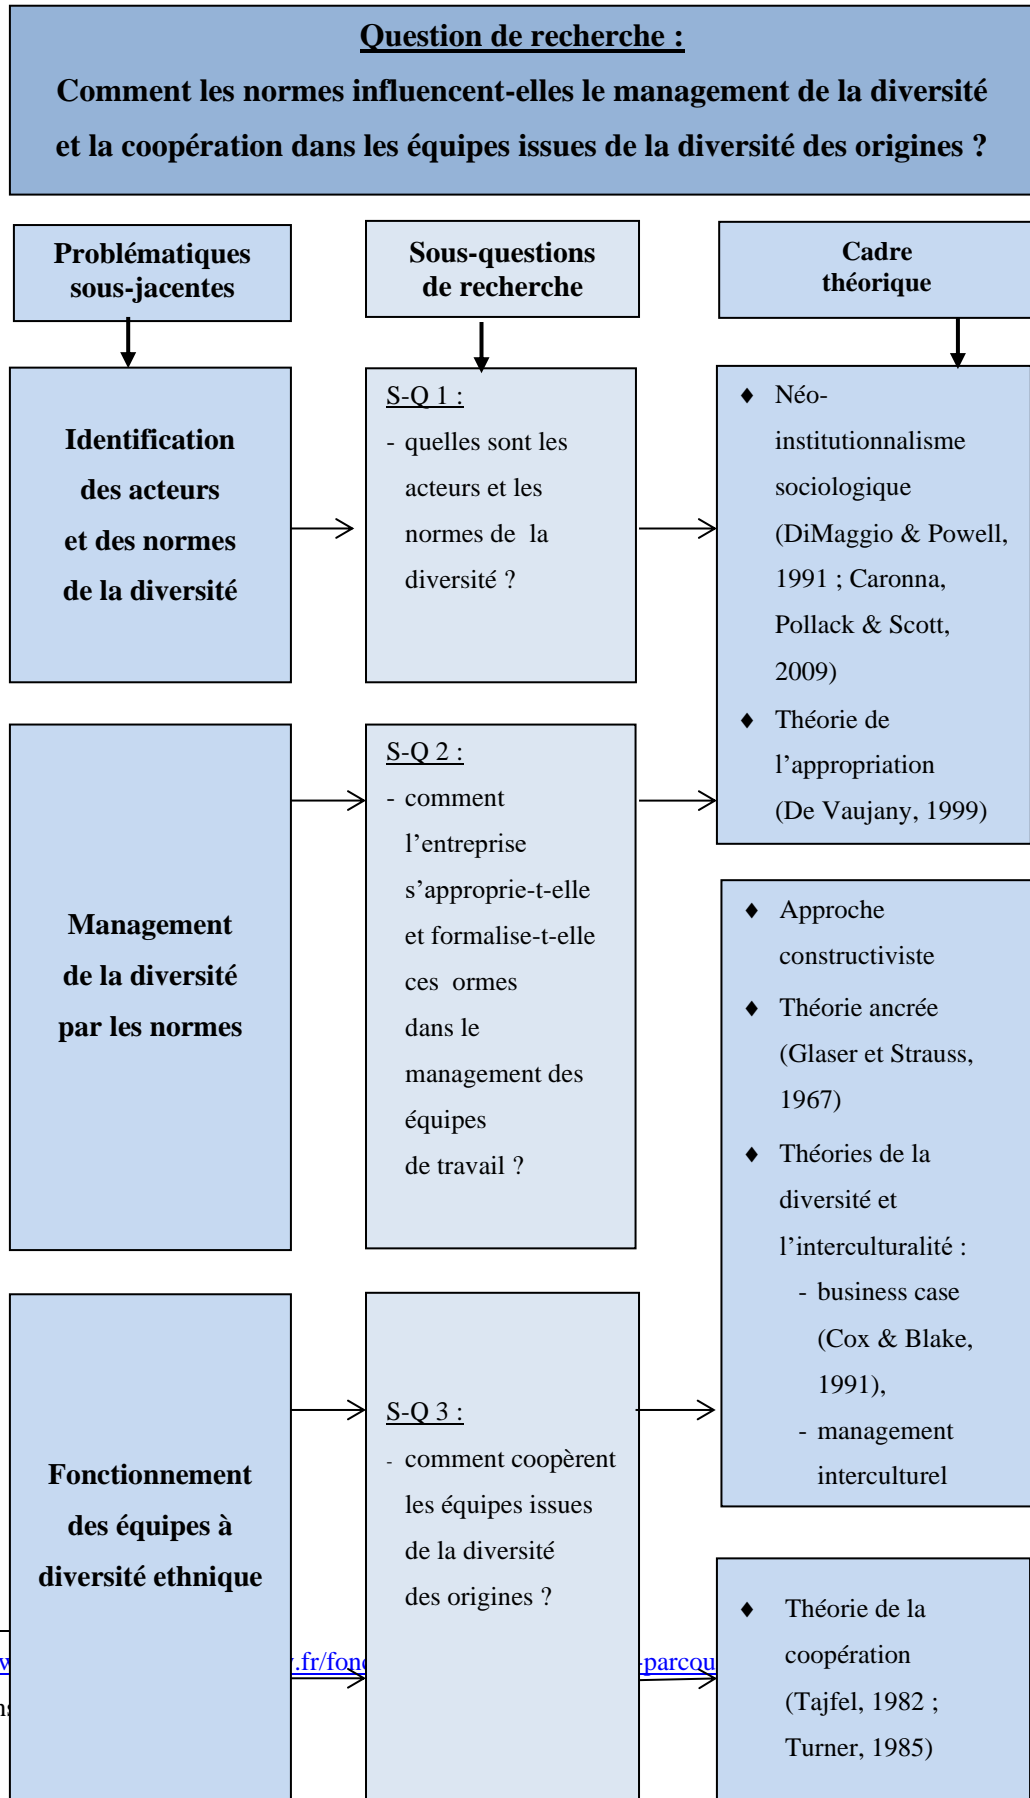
Question de recherche :

Comment les normes influencent-elles le management de la diversité et la coopération dans les équipes issues de la diversité des origines ?

Problématiques sous-jacentes

Sous-questions de recherche

Cadre théorique

Identification des acteurs et des normes de la diversité

S-Q 1 :
- quelles sont les acteurs et les normes de la diversité ?

♦ Néo-institutionnalisme sociologique (DiMaggio & Powell, 1991 ; Caronna, Pollack & Scott, 2009)
♦ Théorie de l'appropriation (De Vaujany, 1999)

Management de la diversité par les normes

S-Q 2 :
- comment l'entreprise s'approprie-t-elle et formalise-t-elle ces ormes dans le management des équipes de travail ?

♦ Approche constructiviste
♦ Théorie ancrée (Glaser et Strauss, 1967)
♦ Théories de la diversité et l'interculturalité :
- business case (Cox & Blake, 1991),
- management interculturel

Fonctionnement des équipes à diversité ethnique

S-Q 3 :
- comment coopèrent les équipes issues de la diversité des origines ?

♦ Théorie de la coopération (Tajfel, 1982 ; Turner, 1985)

w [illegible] .fr/fon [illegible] -parcou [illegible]